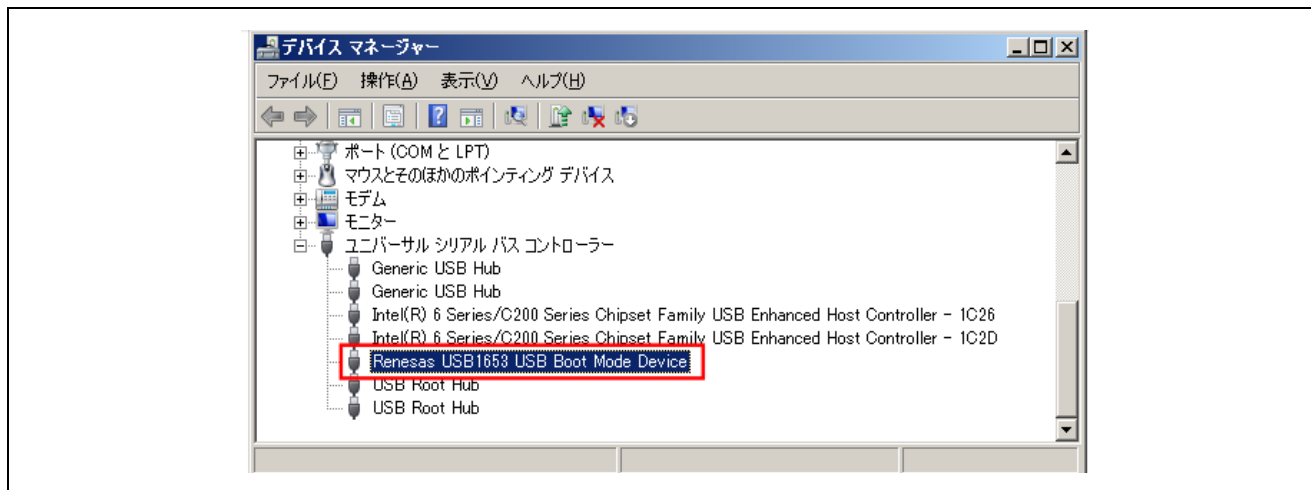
デバイス マネージャー

ファイル(F) 操作(A) 表示(V) ヘルプ(H)

ポート (COM と LPT)
マウスとそのほかのポインティング デバイス
モデム
モニター
ユニバーサル シリアル バス コントローラー
Generic USB Hub
Generic USB Hub
Intel(R) 6 Series/C200 Series Chipset Family USB Enhanced Host Controller - 1C26
Intel(R) 6 Series/C200 Series Chipset Family USB Enhanced Host Controller - 1C2D
Renesas USB1653 USB Boot Mode Device
USB Root Hub
USB Root Hub